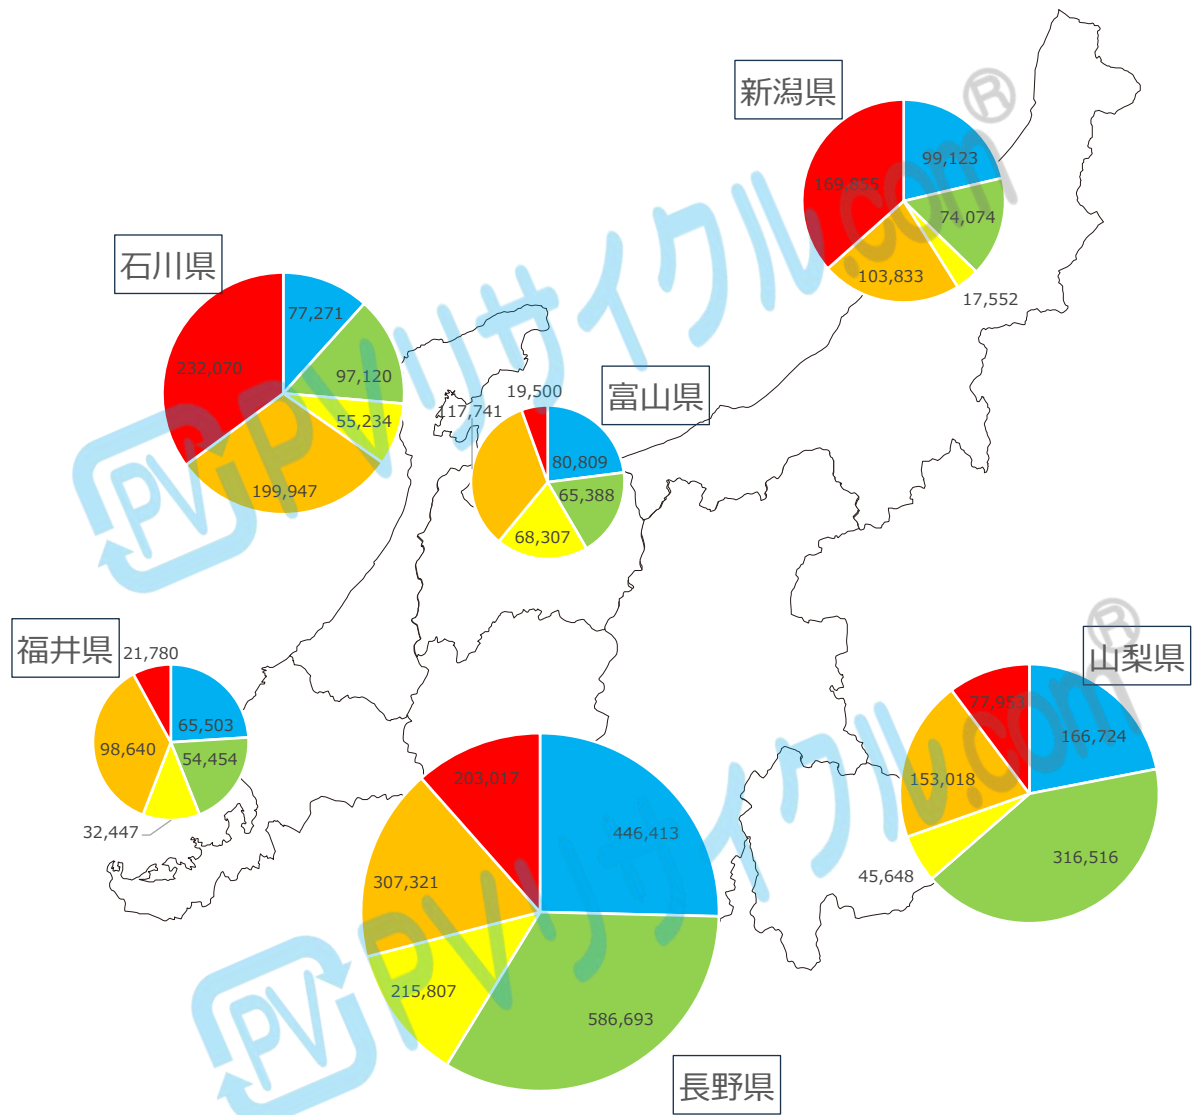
新潟県
99,123
169,855
74,074
103,833
17,552

石川県
77,271
232,070
97,120
55,234
199,947

富山県
19,500
117,741
80,809
65,388
68,307

福井県
21,780
65,503
98,640
54,454
32,447

山梨県
77,953
166,724
153,018
316,516
45,648

長野県
203,017
446,413
307,321
215,807
586,693

PVリサイクル.com®
PVリサイクル.com®